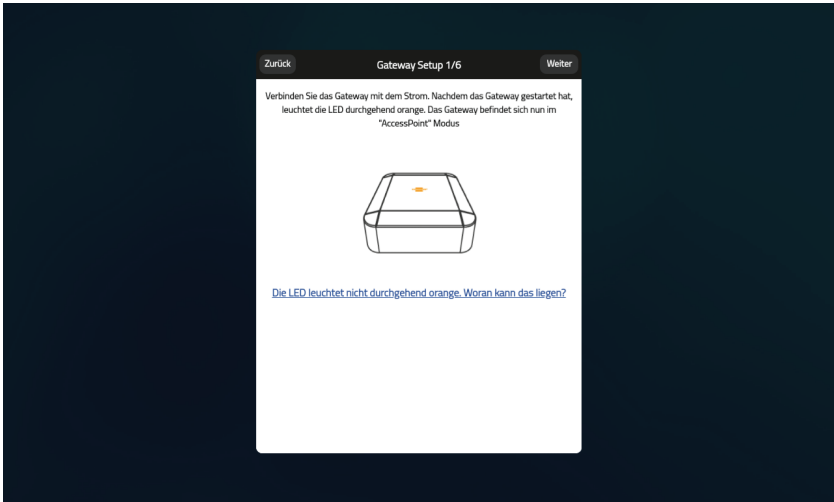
Zurück

Gateway Setup 1/6

Weiter

Verbinden Sie das Gateway mit dem Strom. Nachdem das Gateway gestartet hat, leuchtet die LED durchgehend orange. Das Gateway befindet sich nun im "AccessPoint" Modus

Die LED leuchtet nicht durchgehend orange. Woran kann das liegen?